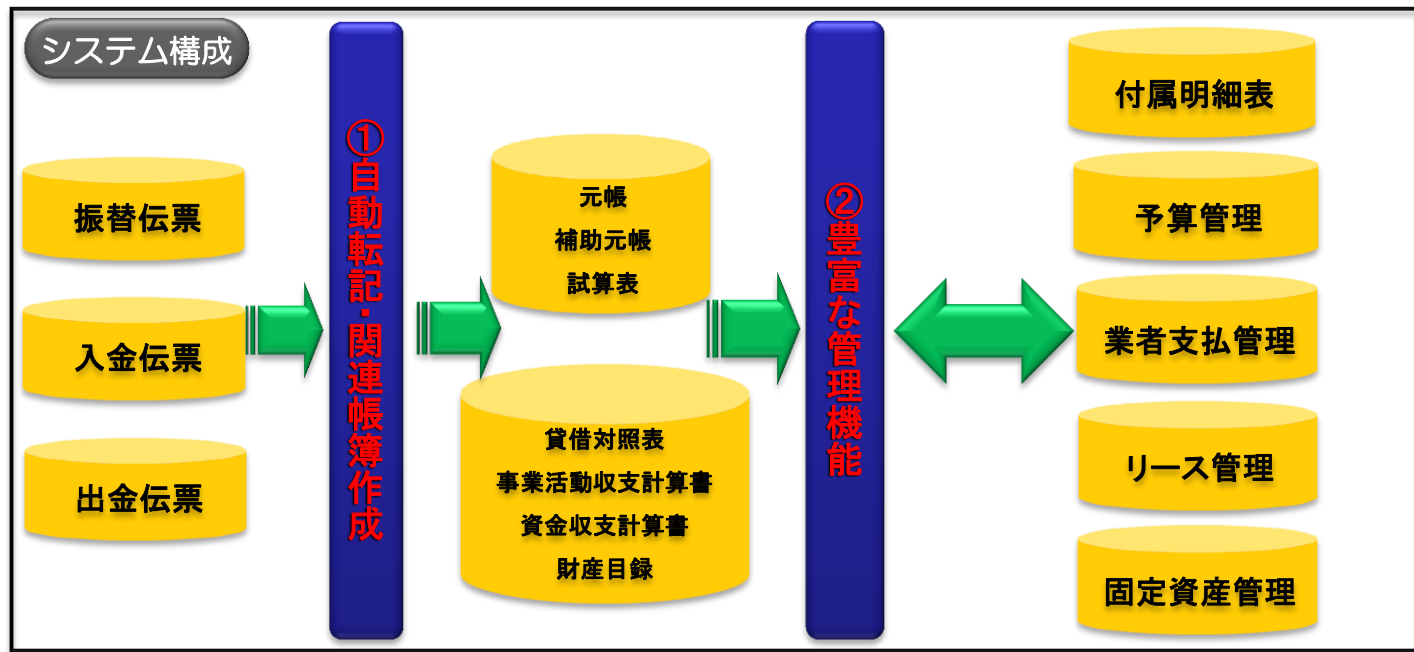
システム構成

振替伝票

入金伝票

出金伝票

①自動転記・関連帳簿作成

元帳
補助元帳
試算表

貸借対照表
事業活動収支計算書
資金収支計算書
財産目録

②豊富な管理機能

付属明細表

予算管理

業者支払管理

リース管理

固定資産管理